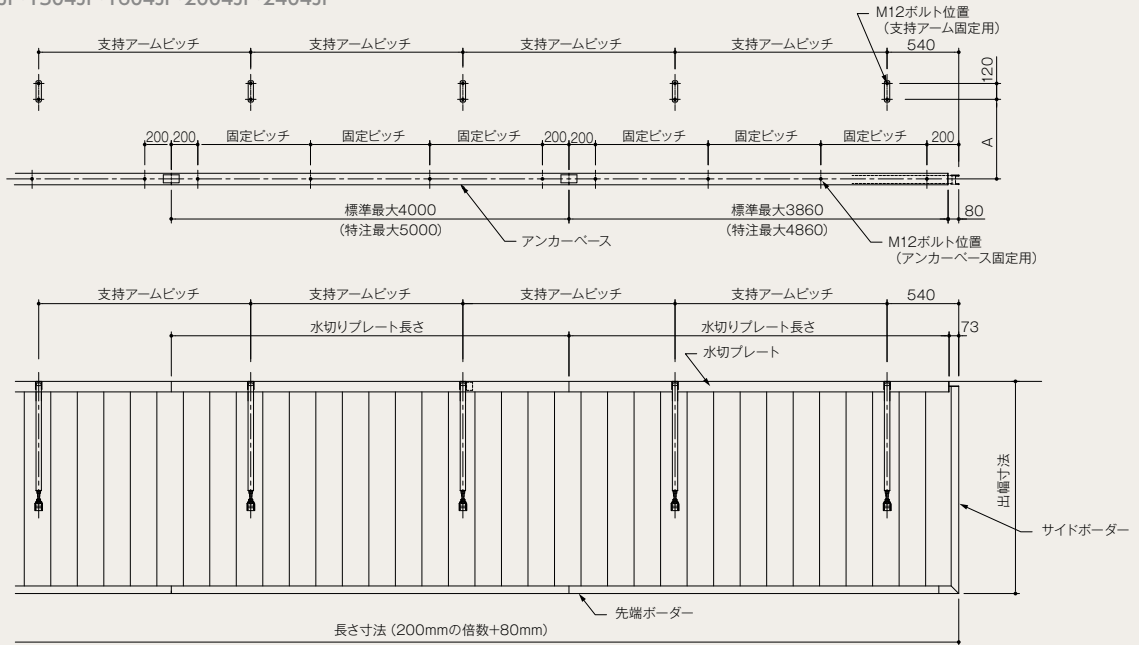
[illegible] 1304SF 1004SF 2004SF 2404SF

M12ボルト位置
(支持アーム固定用)

支持アームピッチ 支持アームピッチ 支持アームピッチ 支持アームピッチ 540

120

A

200 200 固定ピッチ 固定ピッチ 固定ピッチ 200 200 固定ピッチ 固定ピッチ 固定ピッチ 200

標準最大4000
(特注最大5000)

標準最大3860
(特注最大4860)

80

アンカーベース

M12ボルト位置
(アンカーベース固定用)

支持アームピッチ 支持アームピッチ 支持アームピッチ 支持アームピッチ 540

水切りプレート長さ 水切りプレート長さ 73

水切プレート

出幅寸法

サイドボーダー

先端ボーダー

長さ寸法 (200mmの倍数+80mm)